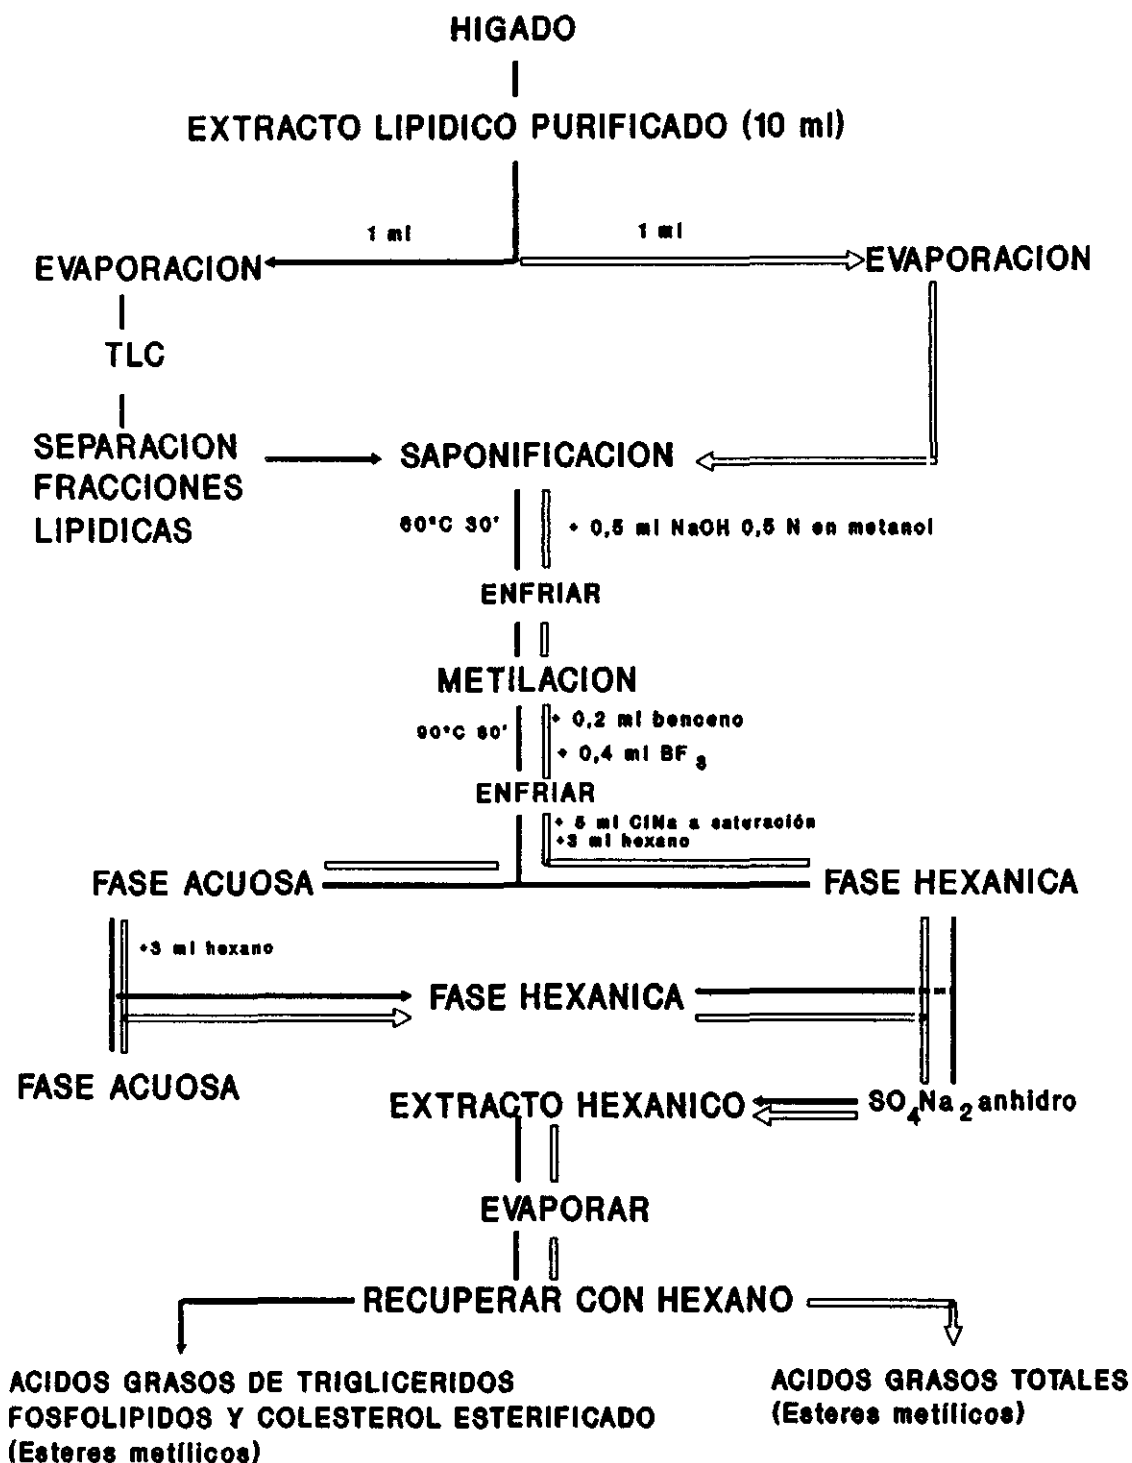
HIGADO

EXTRACTO LIPIDICO PURIFICADO (10 ml)

1 ml

1 ml

EVAPORACION

EVAPORACION

TLC

SEPARACION FRACCIONES LIPIDICAS

SAPONIFICACION

60°C 30'

+ 0,5 ml NaOH 0,5 N en metanol

ENFRIAR

METILACION

90°C 30'

+ 0,2 ml benceno

+ 0,4 ml $BF_3$

ENFRIAR

+ 5 ml ClNa a saturación

+3 ml hexano

FASE ACUOSA

FASE HEXANICA

+3 ml hexano

FASE HEXANICA

FASE ACUOSA

EXTRACTO HEXANICO

$SO_4Na_2$ anhidro

EVAPORAR

RECUPERAR CON HEXANO

ACIDOS GRASOS DE TRIGLICERIDOS FOSFOLIPIDOS Y COLESTEROL ESTERIFICADO (Esteres metílicos)

ACIDOS GRASOS TOTALES (Esteres metílicos)